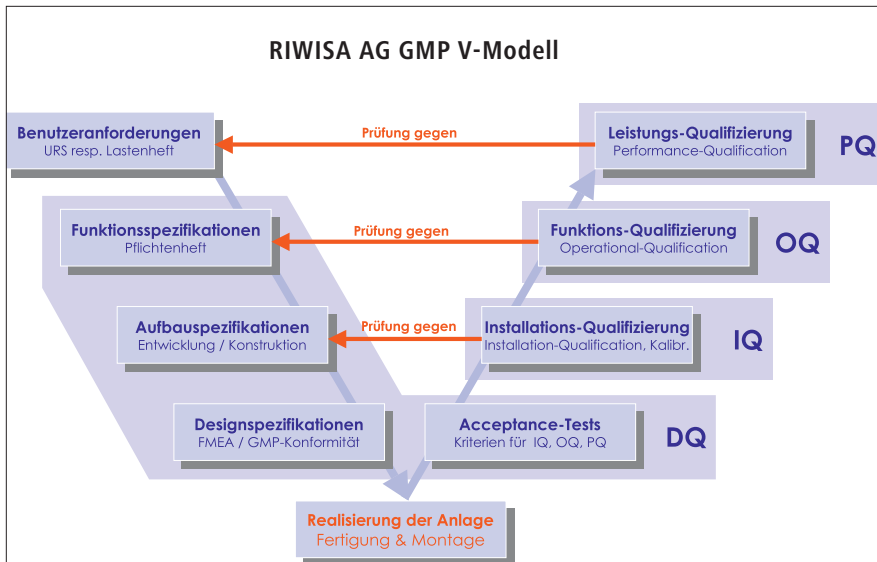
RIWISA AG GMP V-Modell

Benutzeranforderungen
URS resp. Lastenheft

Prüfung gegen

Leistungs-Qualifizierung
Performance-Qualification

PQ

Funktionsspezifikationen
Pflichtenheft

Prüfung gegen

Funktions-Qualifizierung
Operational-Qualification

OQ

Aufbauspezifikationen
Entwicklung / Konstruktion

Prüfung gegen

Installations-Qualifizierung
Installation-Qualification, Kalibr.

IQ

Designspezifikationen
FMEA / GMP-Konformität

Acceptance-Tests
Kriterien für IQ, OQ, PQ

DQ

Realisierung der Anlage
Fertigung & Montage